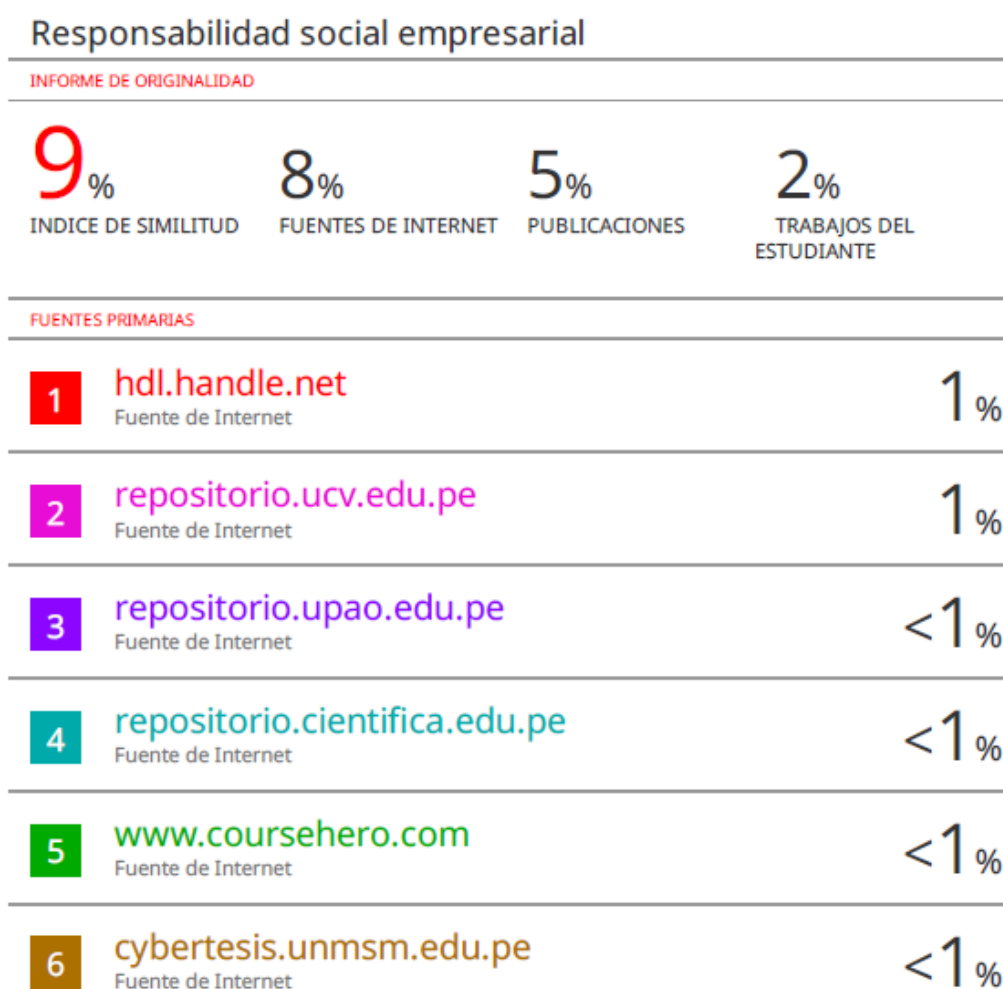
Responsabilidad social empresarial

INFORME DE ORIGINALIDAD

9%
INDICE DE SIMILITUD

8%
FUENTES DE INTERNET

5%
PUBLICACIONES

2%
TRABAJOS DEL ESTUDIANTE

FUENTES PRIMARIAS

| | | |
|---|---|---|
| 1 | hdl.handle.net<br>Fuente de Internet | 1% |
| 2 | repositorio.ucv.edu.pe<br>Fuente de Internet | 1% |
| 3 | repositorio.upao.edu.pe<br>Fuente de Internet | <1% |
| 4 | repositorio.cientifica.edu.pe<br>Fuente de Internet | <1% |
| 5 | www.coursehero.com<br>Fuente de Internet | <1% |
| 6 | cybertesis.unmsm.edu.pe<br>Fuente de Internet | <1% |